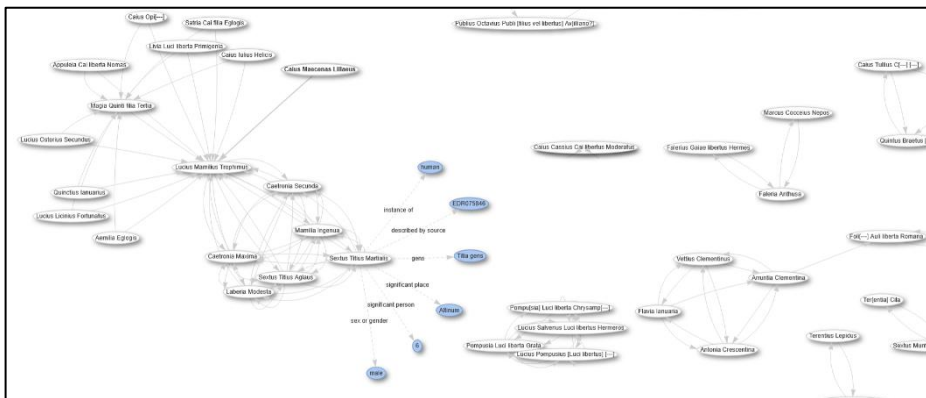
Caius Opi[---]
Satria Cai filia Eglogis
Publius Octavius Publi [filius vel libertus] Av[illiano?]
Livia Luci liberta Primigenia
Caius Iulius Helico
Appuleia Cai liberta Nomas
Caius Maecenas Lillianus
Magia Quinti filia Tertia
Lucius Ostorius Secundus
Lucius Mamilius Tryphonus
Caeltonia Secunda
Quinctus Ianuarius
Lucius Licinius Fortunatus
Aemilia Eglogis
Mamilia Ingenua
Caeltonia Maxima
Sextus Titius Aglaus
Laberia Modesta
Sextus Titius Martialis
human
instance of
EDR075846
described by source
gens
Titia gens
significant place
significant person
Altinum
sex or gender
6
male
Caius Cassius Cai libertus Moderatus
Falerius Gaius libertus Hermes
Marcus Cocceius Nepos
Faleria Arithesa
Caius Tullius C[---] [---]
Quintus Braetius [
Fol[---] Auli liberta Romana
Vettius Clementinus
Amuntia Clementina
Flavia Ianuaria
Antonia Crescentina
Pompu[sia] Luci liberta Chrysamp[---]
Lucius Salvenus Luci libertus Hermeros
Pompusia Luci liberta Gratia
Lucius Pompusius [Luci libertus] [---]
Ter[entia] Cilla
Terentius Legitus
Sextus Mum